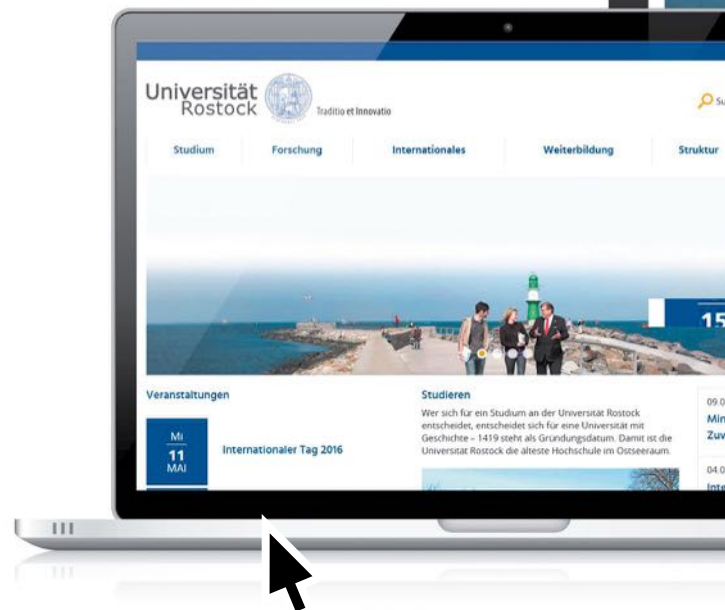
Universität Rostock

Traditio et Innovatio

Su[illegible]

Studium | Forschung | Internationales | Weiterbildung | Struktur

15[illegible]

Veranstaltungen

MI
11
MAI

Internationaler Tag 2016

Studieren

Wer sich für ein Studium an der Universität Rostock entscheidet, entscheidet sich für eine Universität mit Geschichte – 1419 steht als Gründungsdatum. Damit ist die Universität Rostock die älteste Hochschule im Ostseeraum.

09.0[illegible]
Min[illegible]
Zuv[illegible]

04.0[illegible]
Inte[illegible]